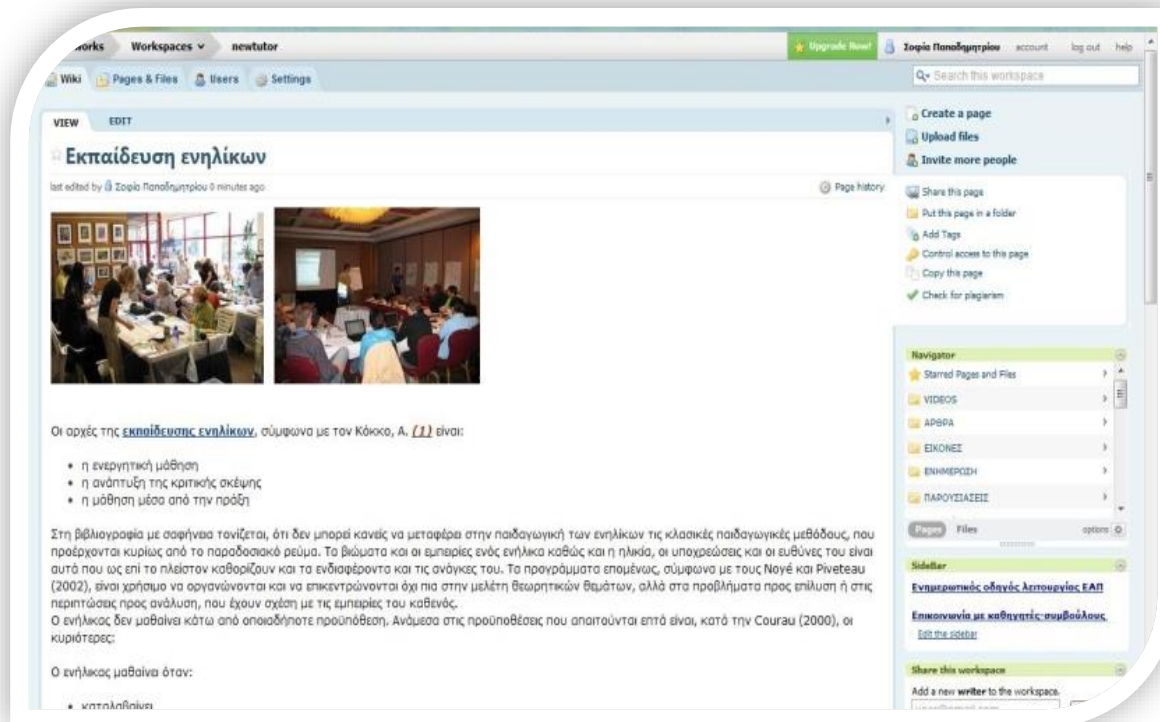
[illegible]orks Workspaces newtutor

Upgrade Now! Σοφία Παπαδημητρίου account log out help

Wiki Pages & Files Users Settings

Search this workspace

VIEW EDIT

Εκπαίδευση ενηλίκων

last edited by Σοφία Παπαδημητρίου 0 minutes ago

Page history

Create a page
Upload files
Invite more people

Share this page
Put this page in a folder
Add Tags
Control access to this page
Copy this page
Check for plagiarism

Navigator
Starred Pages and Files
VIDEOS
ΑΡΘΡΑ
ΕΙΚΟΝΕΣ
ΕΝΗΜΕΡΩΣΗ
ΠΑΡΟΥΣΙΑΣΕΙΣ

Pages Files options

Sidebar
Ενημερωτικός οδηγός λειτουργίας ΕΑΠ
Επικοινωνία με καθηγητές-συμβούλους
Edit the sidebar

Share this workspace
Add a new writer to the workspace.

Οι αρχές της εκπαίδευσης ενηλίκων, σύμφωνα με τον Κόκκο, Α. (1) είναι:

• η ενεργητική μάθηση
• η ανάπτυξη της κριτικής σκέψης
• η μάθηση μέσα από την πράξη

Στη βιβλιογραφία με σαφήνεια τονίζεται, ότι δεν μπορεί κανείς να μεταφέρει στην παιδαγωγική των ενηλίκων τις κλασικές παιδαγωγικές μεθόδους, που προέρχονται κυρίως από το παραδοσιακό ρεύμα. Τα βιώματα και οι εμπειρίες ενός ενήλικα καθώς και η ηλικία, οι υποχρεώσεις και οι ευθύνες του είναι αυτά που ως επί το πλείστον καθορίζουν και τα ενδιαφέροντα και τις ανάγκες του. Τα προγράμματα επομένως, σύμφωνα με τους Noyé και Piveteau (2002), είναι χρήσιμο να οργανώνονται και να επικεντρώνονται όχι πια στην μελέτη θεωρητικών θεμάτων, αλλά στα προβλήματα προς επίλυση ή στις περιπτώσεις προς ανάλυση, που έχουν σχέση με τις εμπειρίες του καθενός.
Ο ενήλικας δεν μαθαίνει κάτω από οποιαδήποτε προϋπόθεση. Ανάμεσα στις προϋποθέσεις που απαιτούνται επτά είναι, κατά την Courau (2000), οι κυριότερες:

Ο ενήλικας μαθαίνει όταν:

• καταλαβαίνει